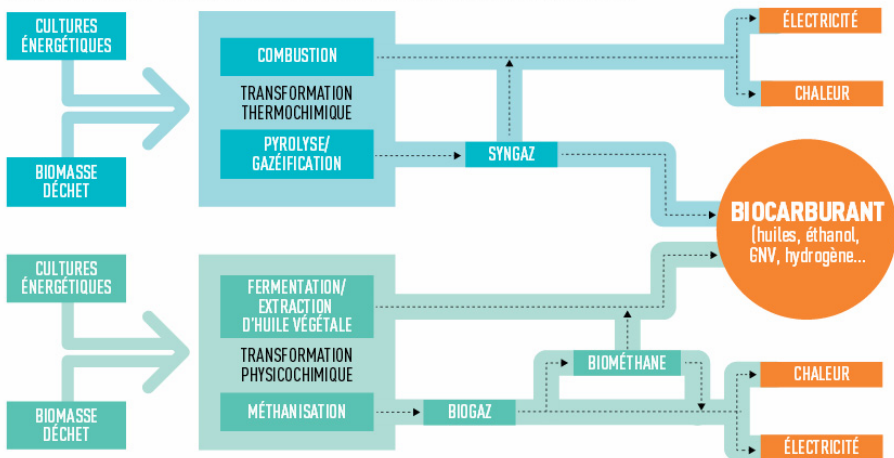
CULTURES ÉNERGÉTIQUES

BIOMASSE DÉCHET

COMBUSTION

TRANSFORMATION THERMOCHIMIQUE

PYROLYSE/ GAZÉIFICATION

SYNGAZ

ÉLECTRICITÉ

CHALEUR

BIOCARBURANT (huiles, éthanol, GNV, hydrogène...

CULTURES ÉNERGÉTIQUES

BIOMASSE DÉCHET

FERMENTATION/ EXTRACTION D'HUILE VÉGÉTALE

TRANSFORMATION PHYSICOCHIMIQUE

MÉTHANISATION

BIOGAZ

BIOMÉTHANE

CHALEUR

ÉLECTRICITÉ